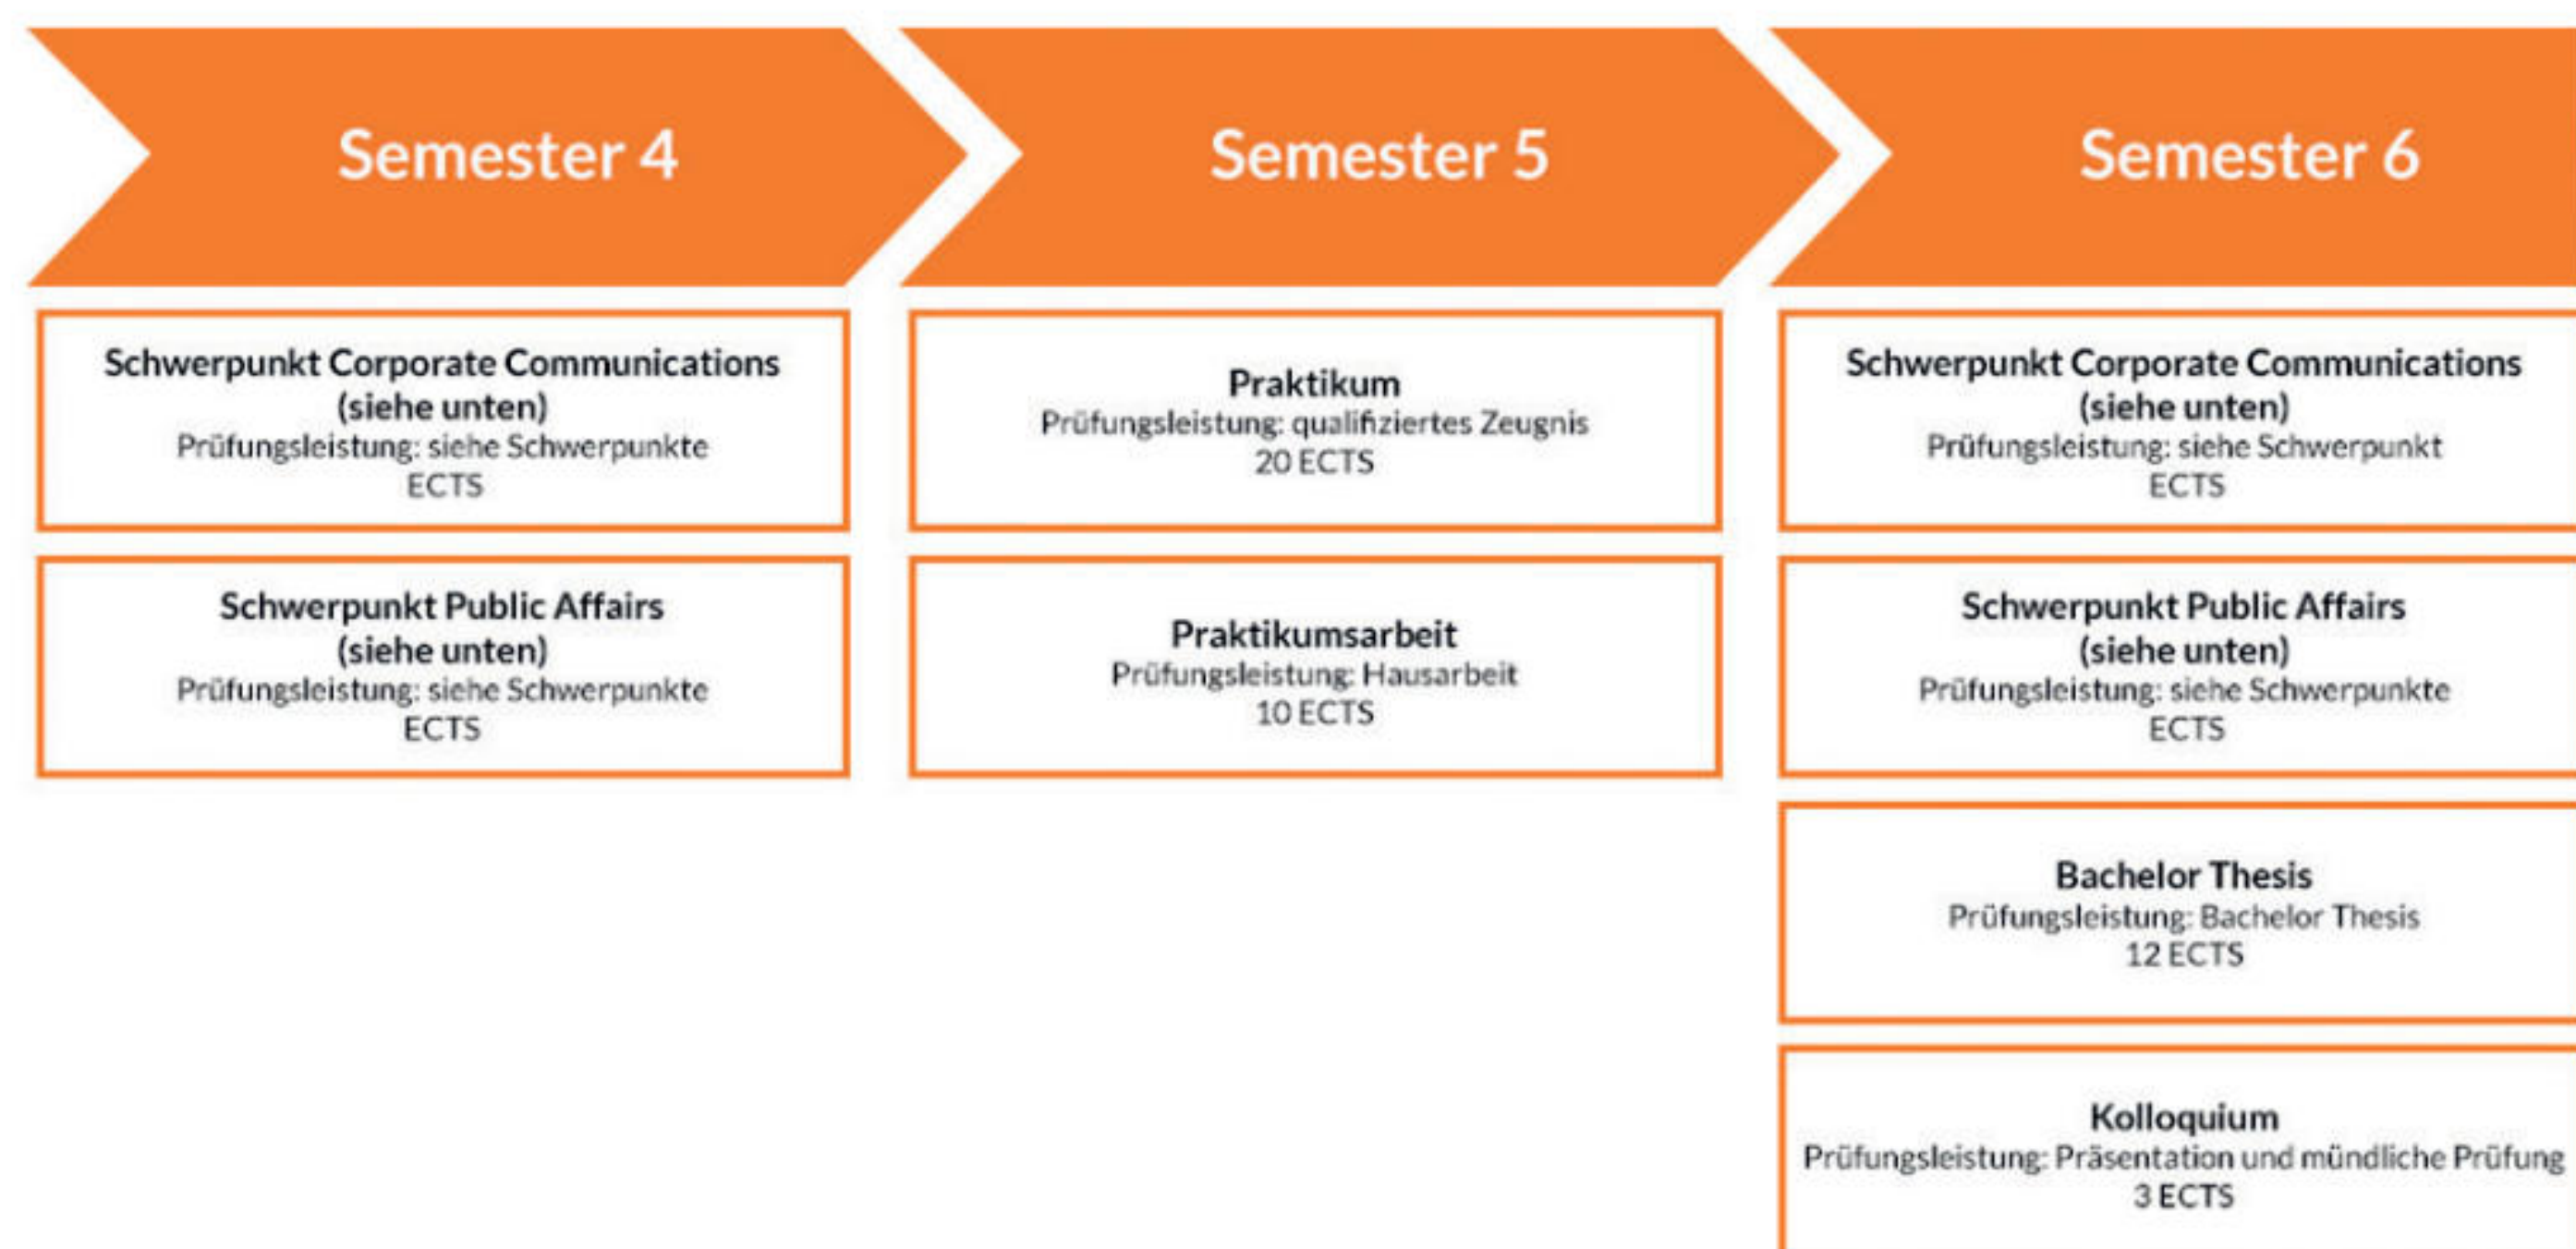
Semester 4

Schwerpunkt Corporate Communications (siehe unten)
Prüfungsleistung: siehe Schwerpunkte
ECTS

Schwerpunkt Public Affairs (siehe unten)
Prüfungsleistung: siehe Schwerpunkte
ECTS

Semester 5

Praktikum
Prüfungsleistung: qualifiziertes Zeugnis
20 ECTS

Praktikumsarbeit
Prüfungsleistung: Hausarbeit
10 ECTS

Semester 6

Schwerpunkt Corporate Communications (siehe unten)
Prüfungsleistung: siehe Schwerpunkt
ECTS

Schwerpunkt Public Affairs (siehe unten)
Prüfungsleistung: siehe Schwerpunkte
ECTS

Bachelor Thesis
Prüfungsleistung: Bachelor Thesis
12 ECTS

Kolloquium
Prüfungsleistung: Präsentation und mündliche Prüfung
3 ECTS